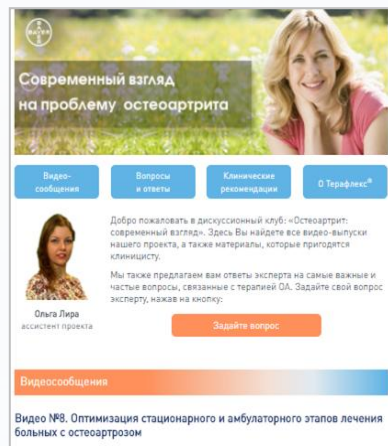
BAYER

Современный взгляд на проблему остеоартрита

Видео-сообщения

Вопросы и ответы

Клинические рекомендации

О Терафлекс®

Добро пожаловать в дискуссионный клуб: «Остеоартрит: современный взгляд». Здесь Вы найдете все видео-выпуски нашего проекта, а также материалы, которые пригодятся клиницисту.

Мы также предлагаем вам ответы эксперта на самые важные и частые вопросы, связанные с терапией ОА. Задайте свой вопрос эксперту, нажав на кнопку:

Ольга Лира
ассистент проекта

Задайте вопрос

Видеосообщения

Видео №8. Оптимизация стационарного и амбулаторного этапов лечения больных с остеоартрозом